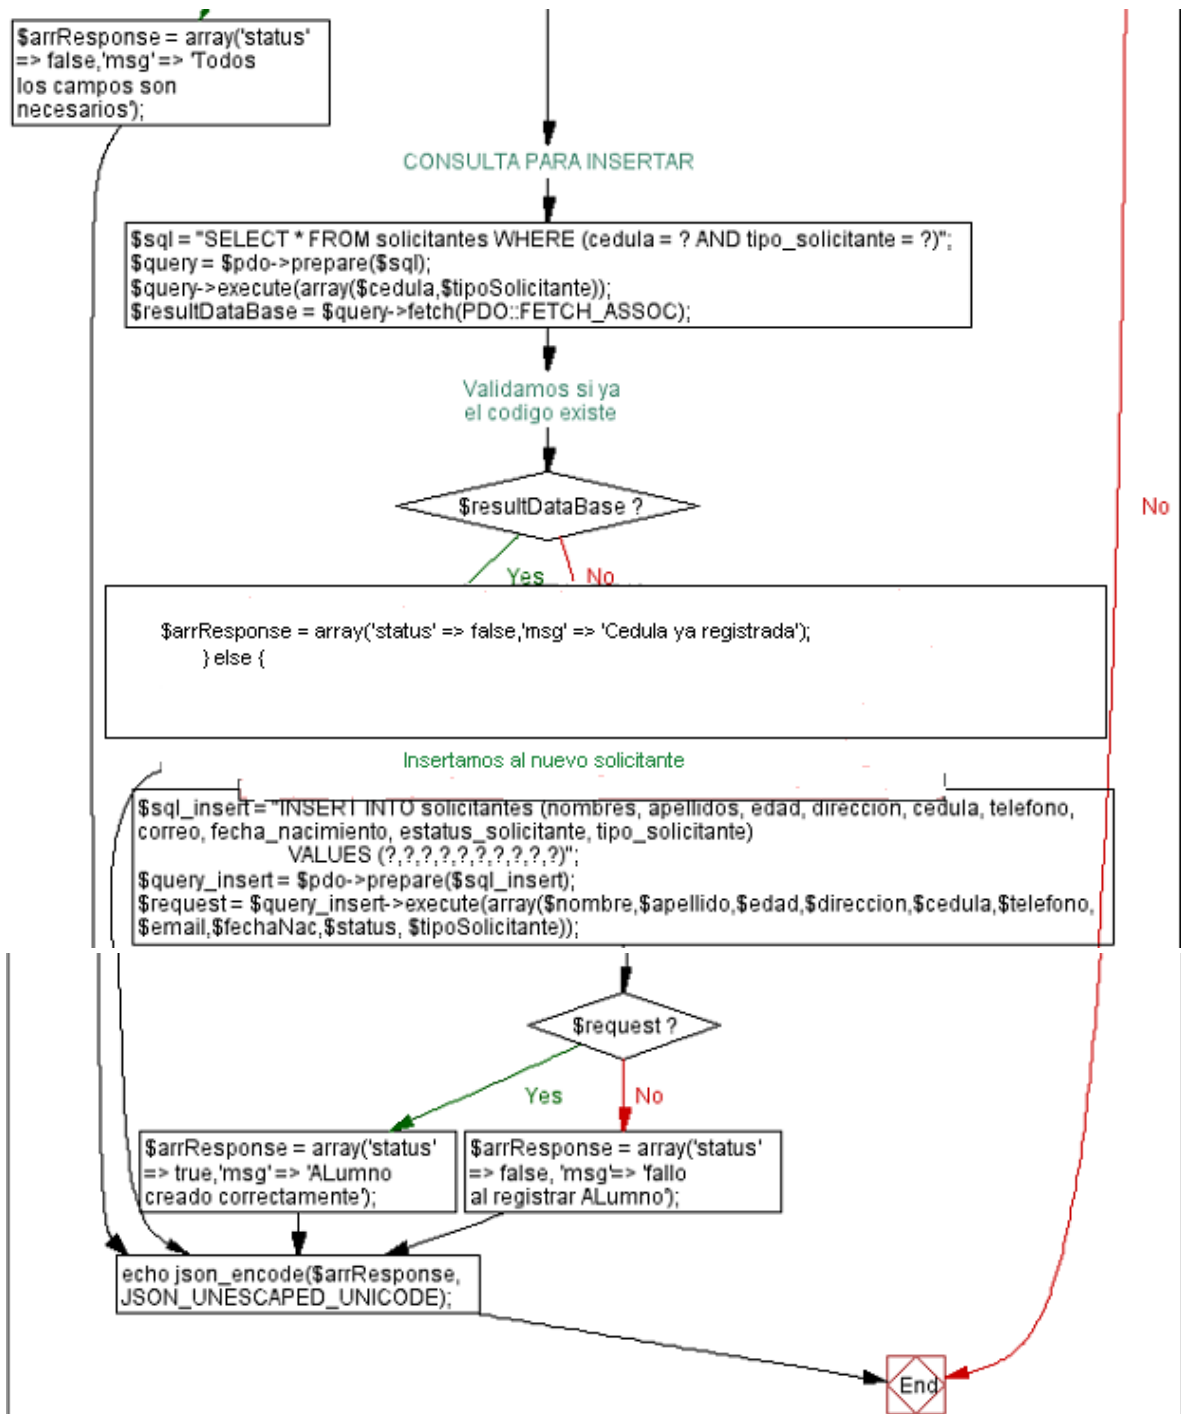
$arrResponse = array('status' => false,'msg' => 'Todos los campos son necesarios');

CONSULTA PARA INSERTAR

$sql = "SELECT * FROM solicitantes WHERE (cedula = ? AND tipo_solicitante = ?)";
$query = $pdo->prepare($sql);
$query->execute(array($cedula,$tipoSolicitante));
$resultDataBase = $query->fetch(PDO::FETCH_ASSOC);

Validamos si ya el codigo existe

$resultDataBase ?

Yes

No

No

$arrResponse = array('status' => false,'msg' => 'Cedula ya registrada');
} else {

Insertamos al nuevo solicitante

$sql_insert = "INSERT INTO solicitantes (nombres, apellidos, edad, direccion, cedula, telefono, correo, fecha_nacimiento, estatus_solicitante, tipo_solicitante)
VALUES (?,?,?,?,?,?,?,?,?,?)";
$query_insert = $pdo->prepare($sql_insert);
$request = $query_insert->execute(array($nombre,$apellido,$edad,$direccion,$cedula,$telefono,$email,$fechaNac,$status, $tipoSolicitante));

$request ?

Yes

No

$arrResponse = array('status' => true,'msg' => 'ALumno creado correctamente');

$arrResponse = array('status' => false, 'msg'=> 'fallo al registrar ALumno');

echo json_encode($arrResponse, JSON_UNESCAPED_UNICODE);

End